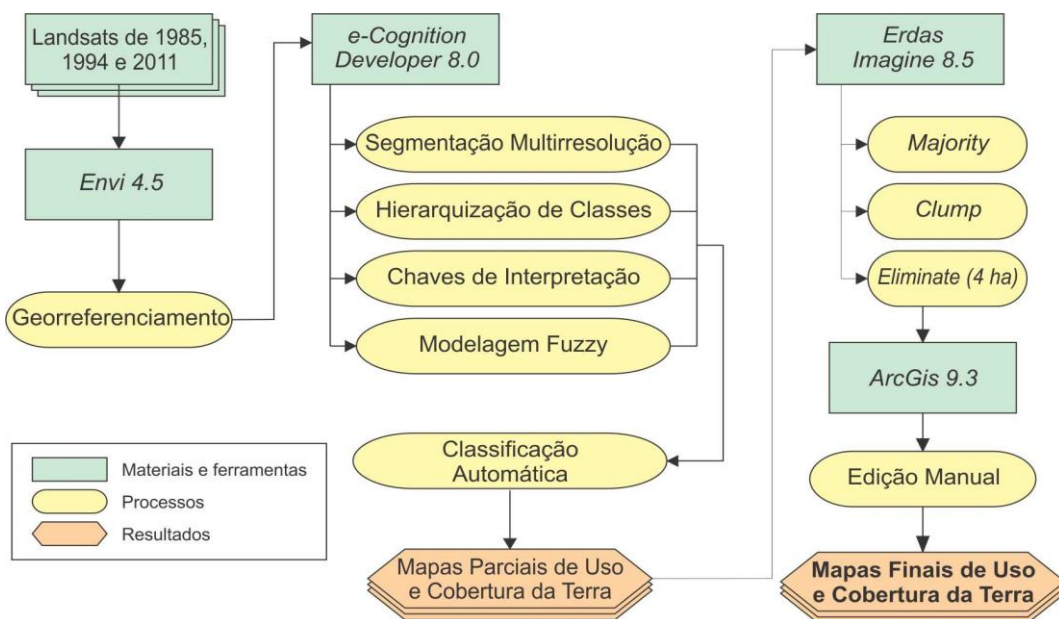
Landsats de 1985, 1994 e 2011

Envi 4.5

Georreferenciamento

e-Cognition Developer 8.0

Segmentação Multirresolução

Hierarquização de Classes

Chaves de Interpretação

Modelagem Fuzzy

Classificação Automática

Mapas Parciais de Uso e Cobertura da Terra

Erdas Imagine 8.5

Majority

Clump

Eliminate (4 ha)

ArcGis 9.3

Edição Manual

Mapas Finais de Uso e Cobertura da Terra

Materiais e ferramentas

Processos

Resultados